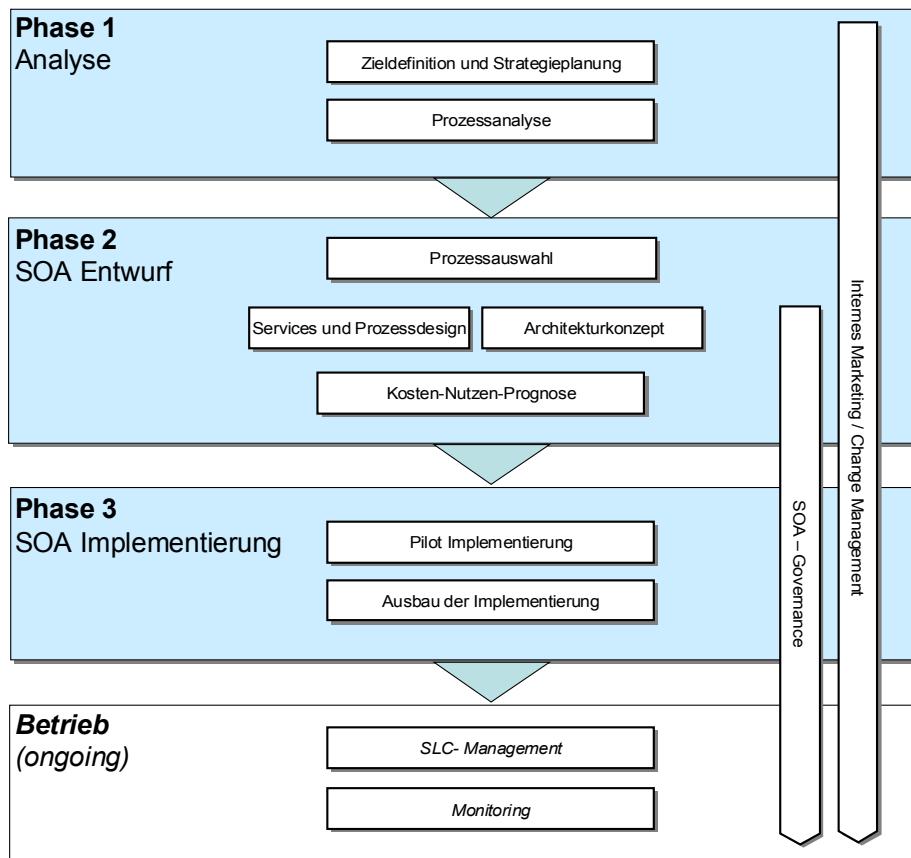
**Phase 1**
Analyse

Zieldefinition und Strategieplanung

Prozessanalyse

**Phase 2**
SOA Entwurf

Prozessauswahl

Services und Prozessdesign

Architekturkonzept

Kosten-Nutzen-Prognose

**Phase 3**
SOA Implementierung

Pilot Implementierung

Ausbau der Implementierung

***Betrieb***
*(ongoing)*

*SLC- Management*

*Monitoring*

SOA – Governance

Internes Marketing / Change Management